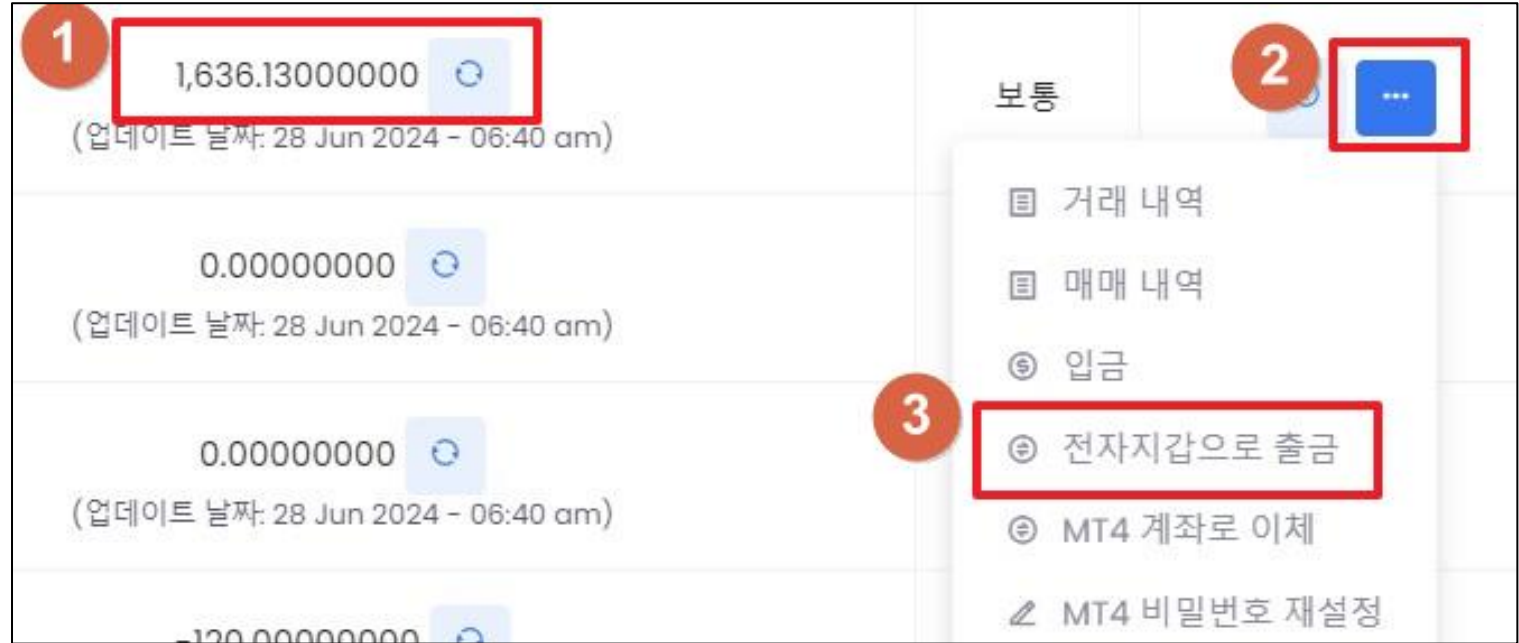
1
1,636.13000000
(업데이트 날짜: 28 Jun 2024 - 06:40 am)

보통

2
...

거래 내역
매매 내역
입금
3
전자지갑으로 출금
MT4 계좌로 이체
MT4 비밀번호 재설정

0.00000000
(업데이트 날짜: 28 Jun 2024 - 06:40 am)

0.00000000
(업데이트 날짜: 28 Jun 2024 - 06:40 am)

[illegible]